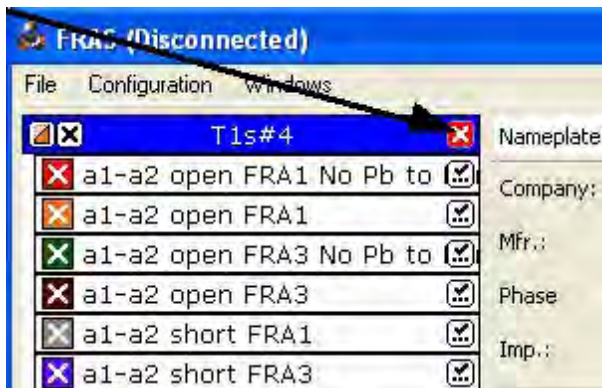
FRAS (Disconnected)

File Configuration Windows

T1s#4

Nameplate

a1-a2 open FRA1 No Pb to

Company:

a1-a2 open FRA1

a1-a2 open FRA3 No Pb to

Mfr.:

a1-a2 open FRA3

Phase

a1-a2 short FRA1

a1-a2 short FRA3

Imp.: